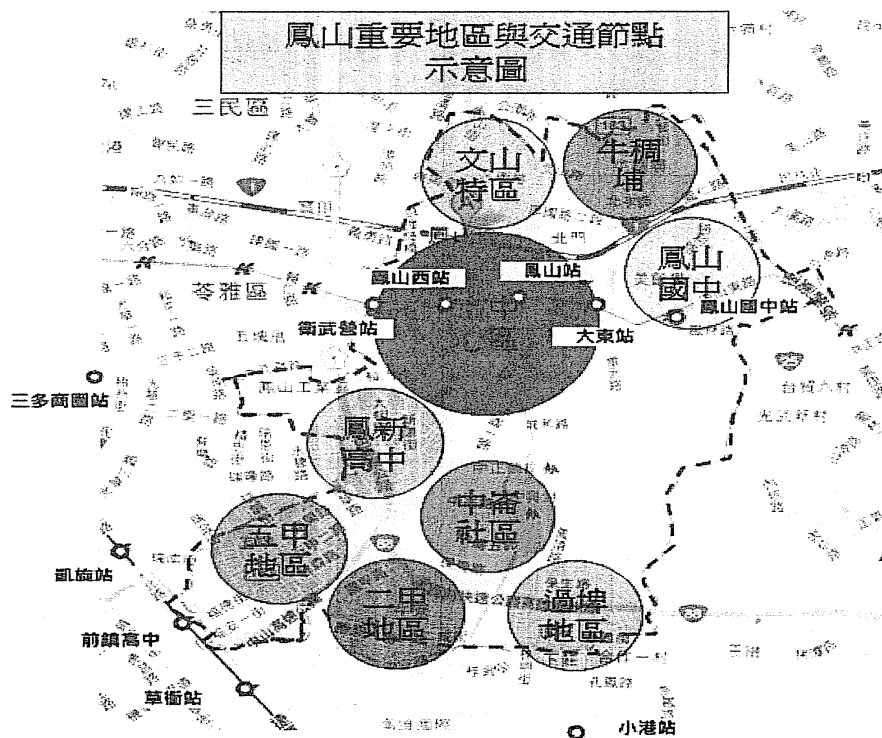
鳳山重要地區與交通節點示意圖

三民區

文山特區

牛稠埔

鳳山國中

鳳山西站

鳳山站

苓雅區

衛武營站

大東站

鳳山國中站

三多商圈站

鳳新高中

中崙社區

五甲地區

凱旋站

前鎮高中

二甲地區

過埤地區

草衙站

小港站